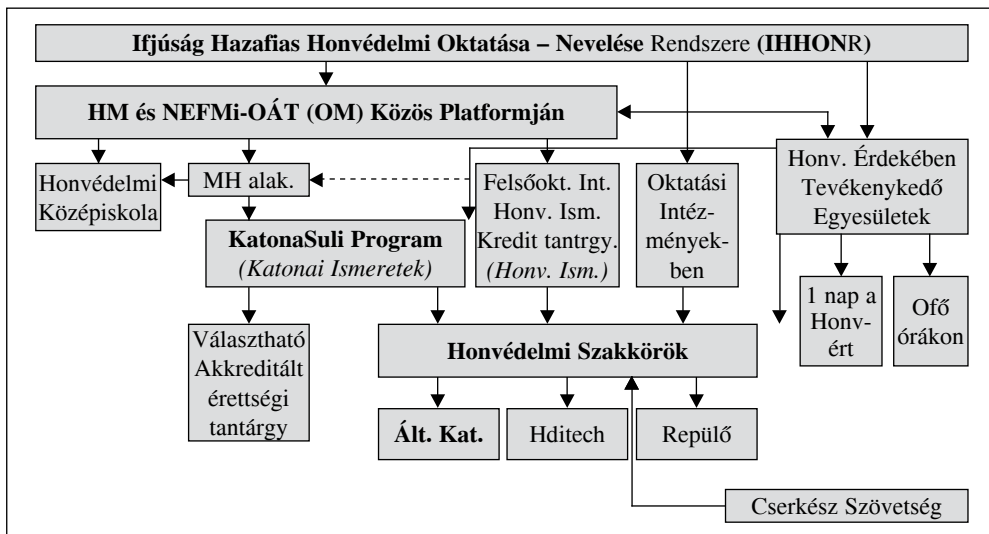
Ifjúság Hazafias Honvédelmi Oktatása – Nevelése Rendszere (IHHONR)

HM és NEFMi-OÁT (OM) Közös Platformján

Honvédelmi Középiskola

MH alak.

Felsőokt. Int. Honv. Ism. Kredit tantrgy. (Honv. Ism.)

Oktatási Intézményekben

Honv. Érdekében Tevékenykedő Egyesületek

KatonaSuli Program (Katonai Ismeretek)

1 nap a Honvért

Ofő órákon

Választható Akkreditált érettségi tantárgy

Honvédelmi Szakkörök

Ált. Kat.

Hditech

Repülő

Cserkész Szövetség